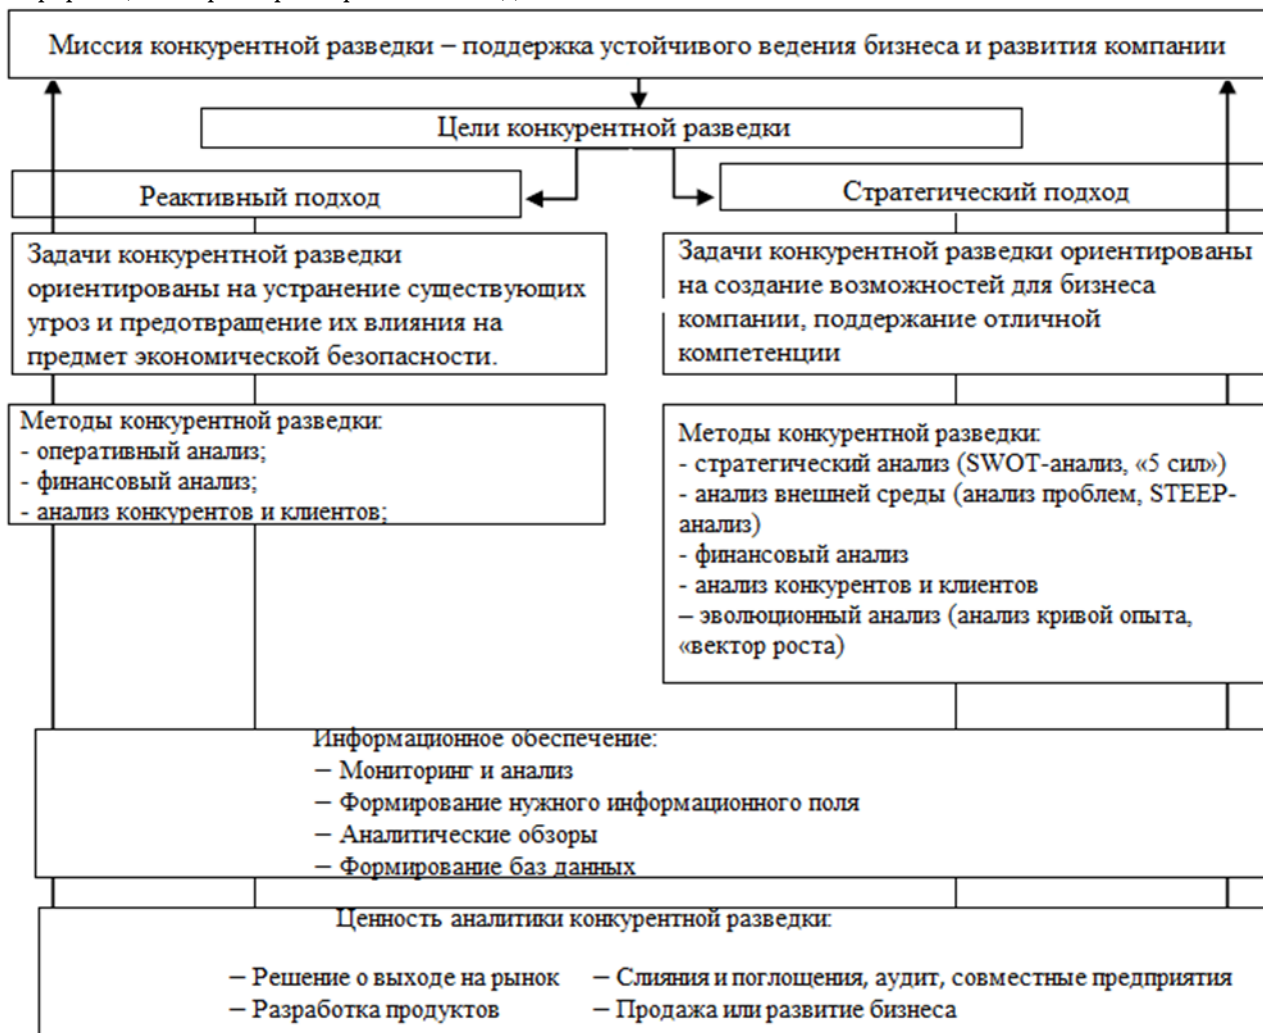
Миссия конкурентной разведки – поддержка устойчивого ведения бизнеса и развития компании

Цели конкурентной разведки

Реактивный подход

Стратегический подход

Задачи конкурентной разведки ориентированы на устранение существующих угроз и предотвращение их влияния на предмет экономической безопасности.

Задачи конкурентной разведки ориентированы на создание возможностей для бизнеса компании, поддержание отличной компетенции

Методы конкурентной разведки:
- оперативный анализ;
- финансовый анализ;
- анализ конкурентов и клиентов;

Методы конкурентной разведки:
- стратегический анализ (SWOT-анализ, «5 сил»)
- анализ внешней среды (анализ проблем, STEEP-анализ)
- финансовый анализ
- анализ конкурентов и клиентов
– эволюционный анализ (анализ кривой опыта, «вектор роста)

Информационное обеспечение:
– Мониторинг и анализ
– Формирование нужного информационного поля
– Аналитические обзоры
– Формирование баз данных

Ценность аналитики конкурентной разведки:
– Решение о выходе на рынок
– Разработка продуктов
– Слияния и поглощения, аудит, совместные предприятия
– Продажа или развитие бизнеса